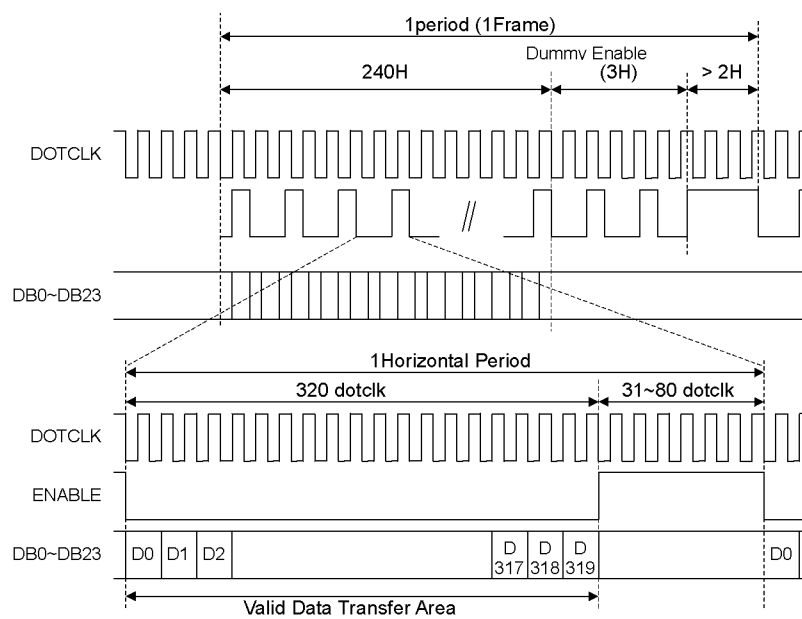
1period (1Frame)

Dummy Enable

240H

(3H)

> 2H

DOTCLK

DB0~DB23

1Horizontal Period

320 dotclk

31~80 dotclk

DOTCLK

ENABLE

DB0~DB23

D0

D1

D2

D 317

D 318

D 319

D0

Valid Data Transfer Area